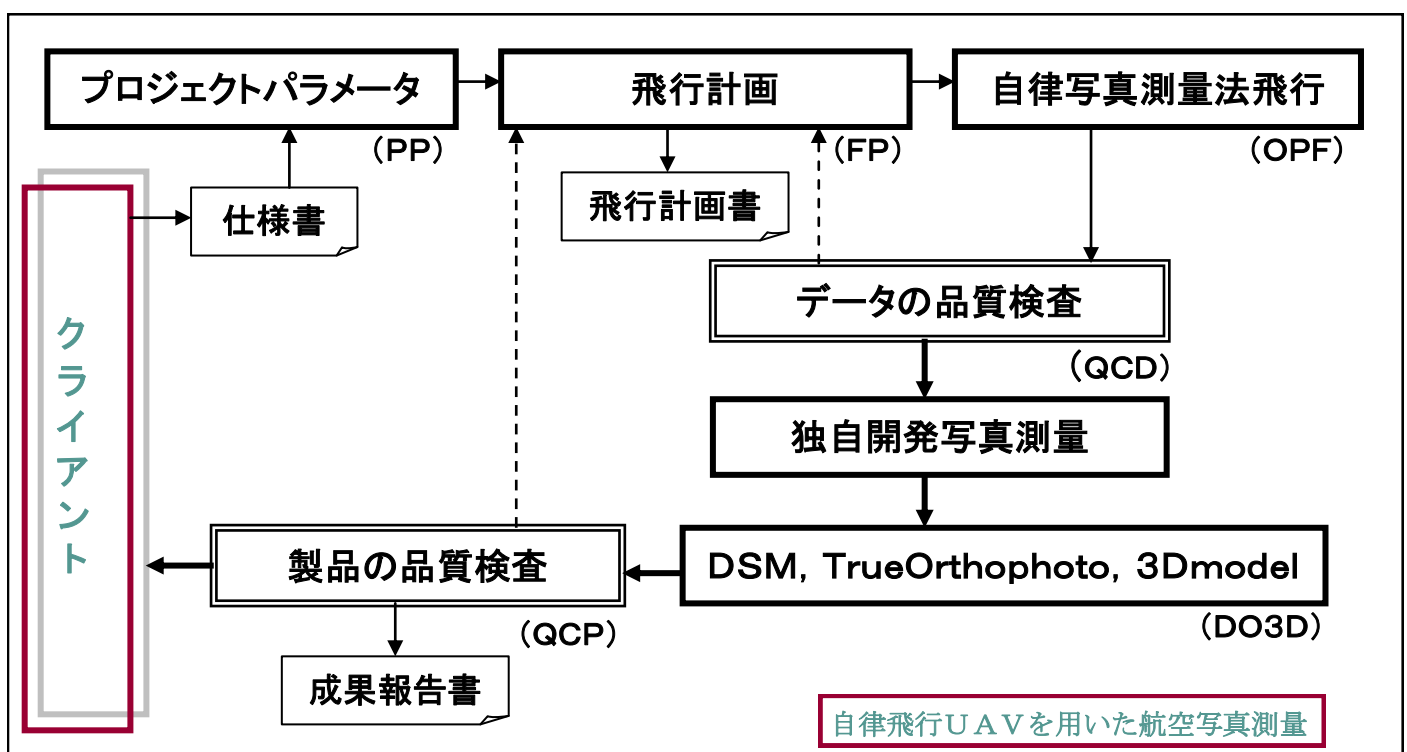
プロジェクトパラメータ
（PP）

飛行計画
（FP）

自律写真測量法飛行
（OPF）

クライアント

仕様書

飛行計画書

データの品質検査
（QCD）

独自開発写真測量

DSM, TrueOrthophoto, 3Dmodel
（DO3D）

製品の品質検査
（QCP）

成果報告書

自律飛行ＵＡＶを用いた航空写真測量